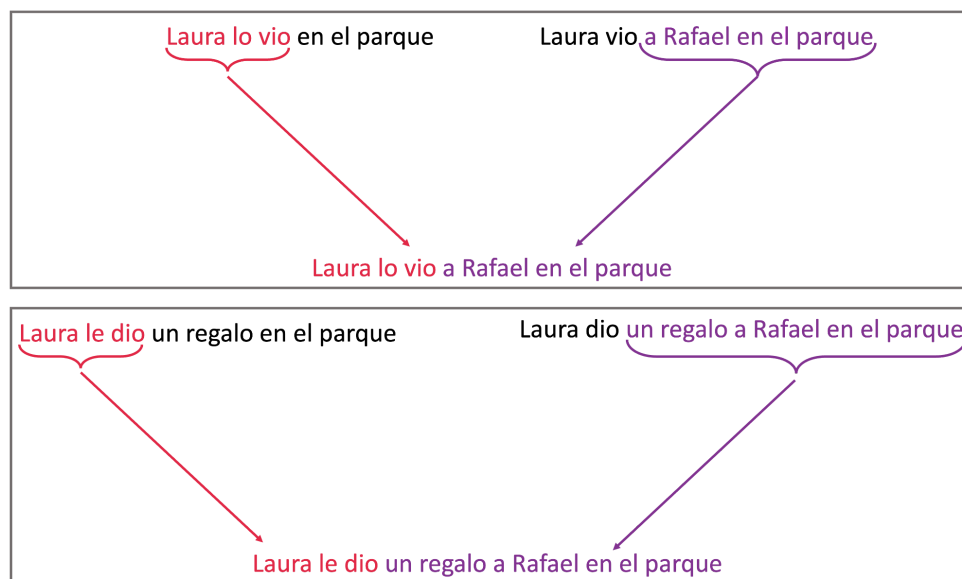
Laura lo vio en el parque

Laura vio a Rafael en el parque

Laura lo vio a Rafael en el parque

Laura le dio un regalo en el parque

Laura dio un regalo a Rafael en el parque

Laura le dio un regalo a Rafael en el parque